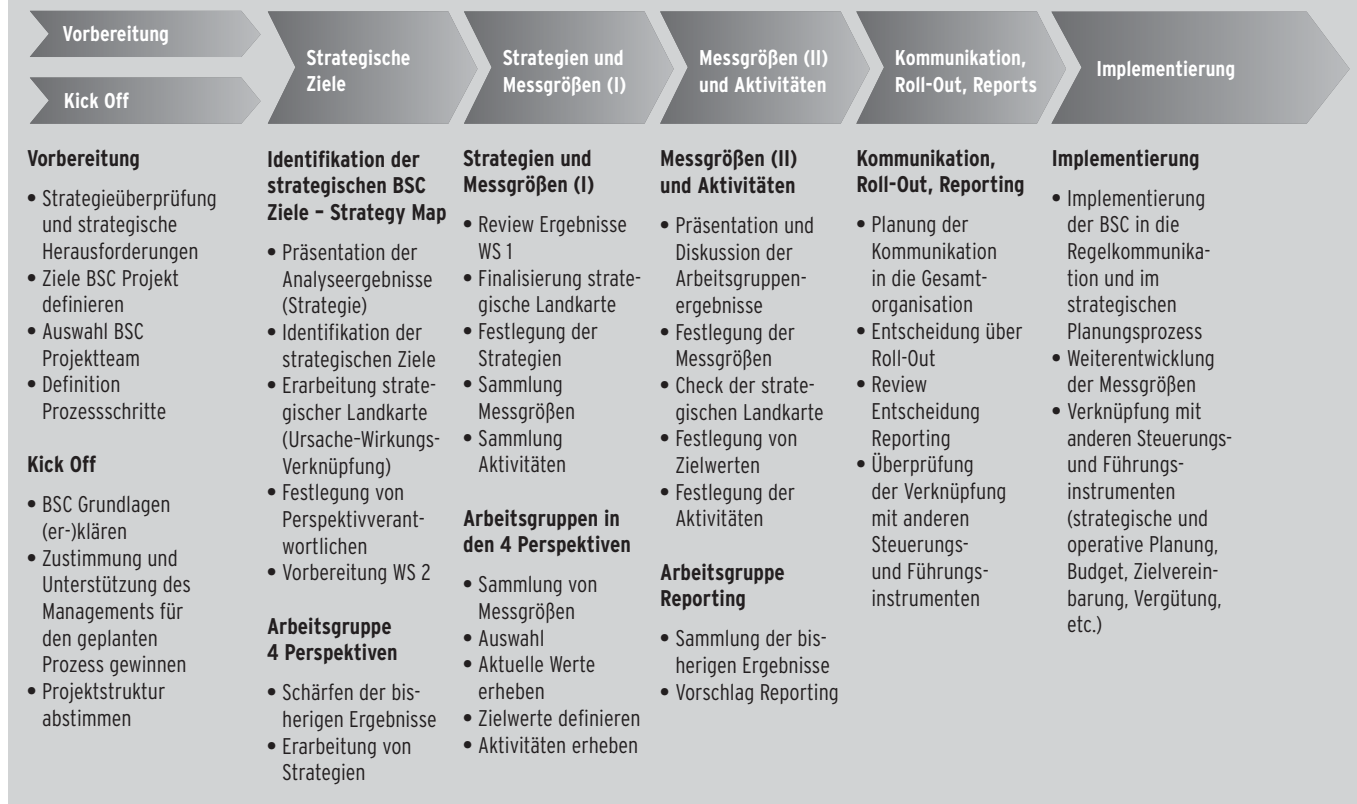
Vorbereitung

Kick Off

Strategische Ziele

Strategien und Messgrößen (I)

Messgrößen (II) und Aktivitäten

Kommunikation, Roll-Out, Reports

Implementierung

Vorbereitung

- Strategieüberprüfung und strategische Herausforderungen
- Ziele BSC Projekt definieren
- Auswahl BSC Projektteam
- Definition Prozessschritte

Kick Off

- BSC Grundlagen (er-)klären
- Zustimmung und Unterstützung des Managements für den geplanten Prozess gewinnen
- Projektstruktur abstimmen

Identifikation der strategischen BSC Ziele – Strategy Map

- Präsentation der Analyseergebnisse (Strategie)
- Identifikation der strategischen Ziele
- Erarbeitung strategischer Landkarte (Ursache-Wirkungs-Verknüpfung)
- Festlegung von Perspektivverantwortlichen
- Vorbereitung WS 2

Arbeitsgruppe 4 Perspektiven

- Schärfen der bisherigen Ergebnisse
- Erarbeitung von Strategien

Strategien und Messgrößen (I)

- Review Ergebnisse WS 1
- Finalisierung strategische Landkarte
- Festlegung der Strategien
- Sammlung Messgrößen
- Sammlung Aktivitäten

Arbeitsgruppen in den 4 Perspektiven

- Sammlung von Messgrößen
- Auswahl
- Aktuelle Werte erheben
- Zielwerte definieren
- Aktivitäten erheben

Messgrößen (II) und Aktivitäten

- Präsentation und Diskussion der Arbeitsgruppenergebnisse
- Festlegung der Messgrößen
- Check der strategischen Landkarte
- Festlegung von Zielwerten
- Festlegung der Aktivitäten

Arbeitsgruppe Reporting

- Sammlung der bisherigen Ergebnisse
- Vorschlag Reporting

Kommunikation, Roll-Out, Reporting

- Planung der Kommunikation in die Gesamtorganisation
- Entscheidung über Roll-Out
- Review Entscheidung Reporting
- Überprüfung der Verknüpfung mit anderen Steuerungs- und Führungsinstrumenten

Implementierung

- Implementierung der BSC in die Regelkommunikation und im strategischen Planungsprozess
- Weiterentwicklung der Messgrößen
- Verknüpfung mit anderen Steuerungs- und Führungsinstrumenten (strategische und operative Planung, Budget, Zielvereinbarung, Vergütung, etc.)